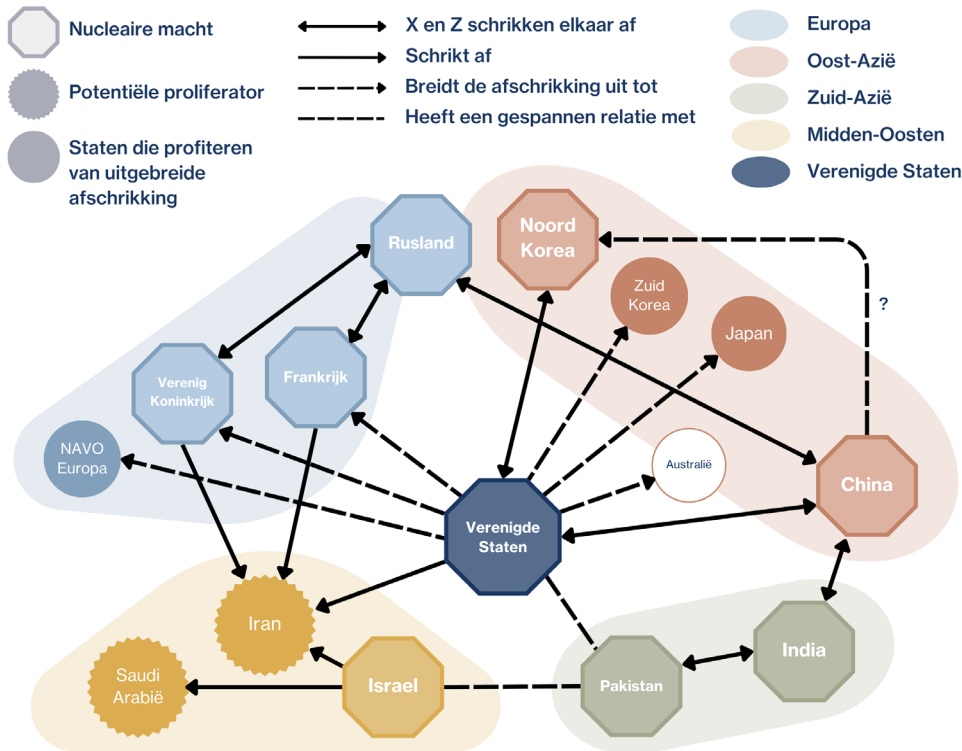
Nucleaire macht

Potentiële proliferator

Staten die profiteren van uitgebreide afschrikking

X en Z schrikken elkaar af

Schrikt af

Breidt de afschrikking uit tot

Heeft een gespannen relatie met

Europa

Oost-Azië

Zuid-Azië

Midden-Oosten

Verenigde Staten

Rusland

Noord Korea

Zuid Korea

Japan

?

Verenig Koninkrijk

Frankrijk

NAVO Europa

Australië

China

Verenigde Staten

Iran

Saudi Arabië

Israel

Pakistan

India